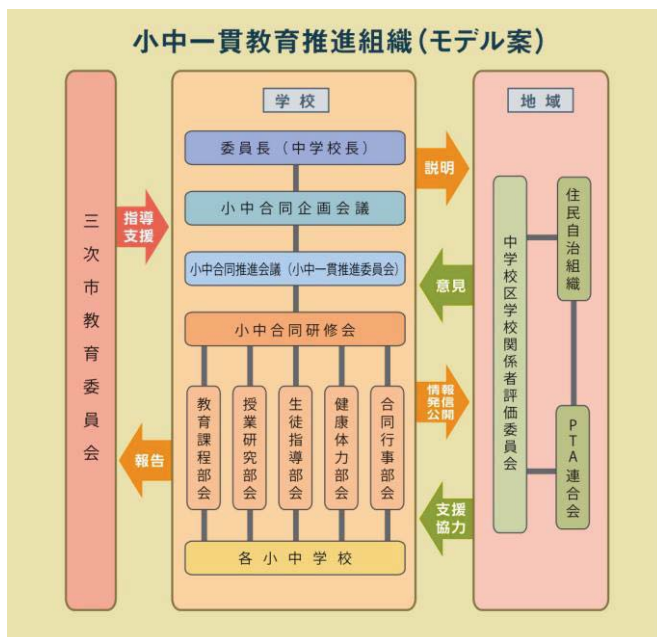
小中一貫教育推進組織（モデル案）

三次市教育委員会

指導支援

報告

学校

委員長（中学校長）

小中合同企画会議

小中合同推進会議（小中一貫推進委員会）

小中合同研修会

教育課程部会

授業研究部会

生徒指導部会

健康体力部会

合同行事部会

各小中学校

説明

意見

情報発信公開

支援協力

地域

中学校区学校関係者評価委員会

住民自治組織

PTA連合会